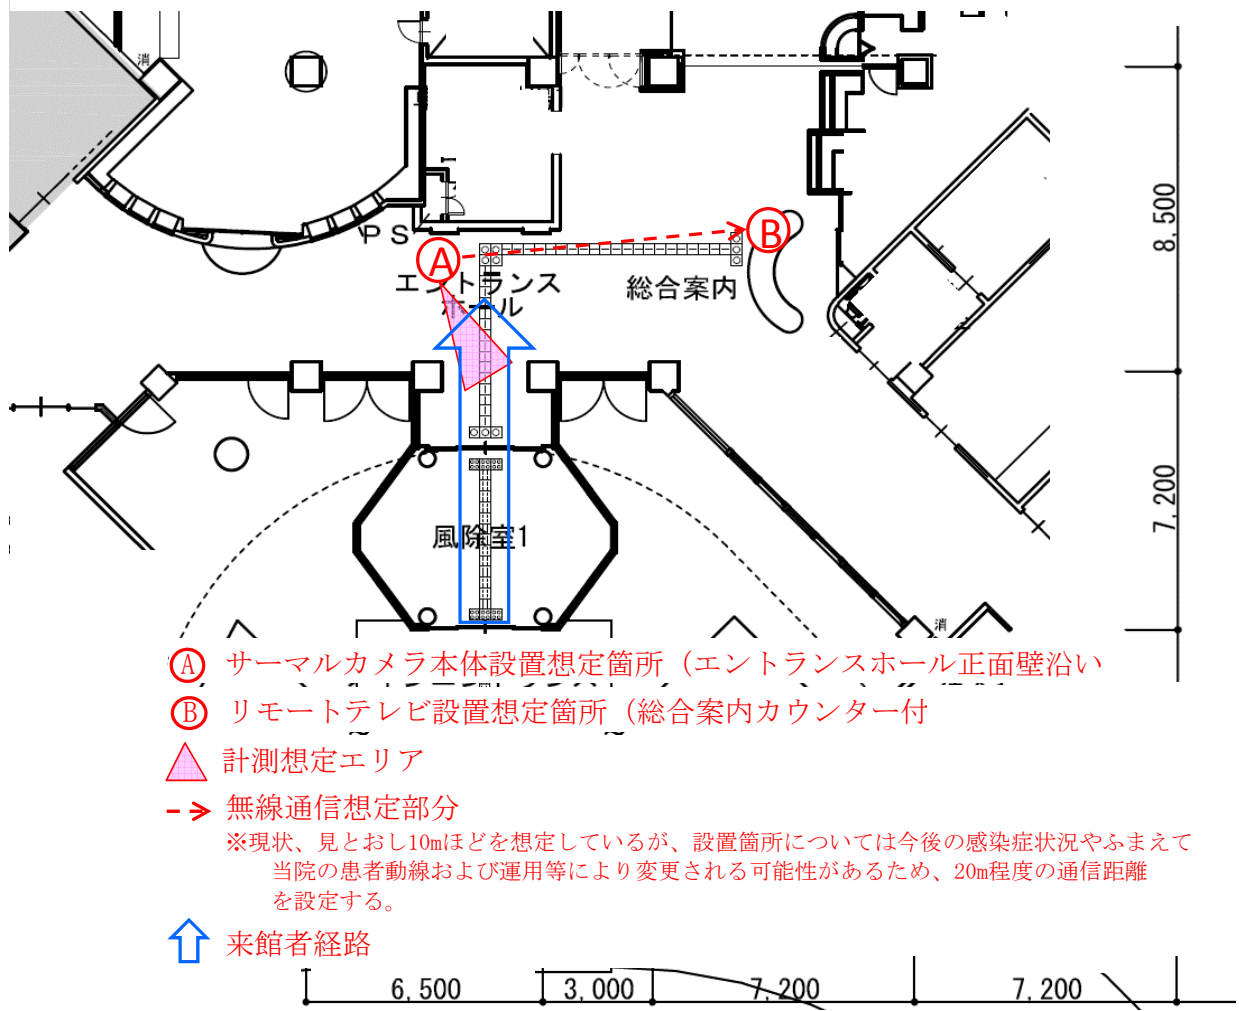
消

P S

Ⓐ

Ⓑ

エントランスホール

総合案内

8,500

7,200

風除室1

消

Ⓐ サーマルカメラ本体設置想定箇所（エントランスホール正面壁沿い

Ⓑ リモートテレビ設置想定箇所（総合案内カウンター付

計測想定エリア

無線通信想定部分

※現状、見とおし10mほどを想定しているが、設置箇所については今後の感染症状況やふまえて当院の患者動線および運用等により変更される可能性があるため、20m程度の通信距離を設定する。

来館者経路

6,500

3,000

7,200

7,200